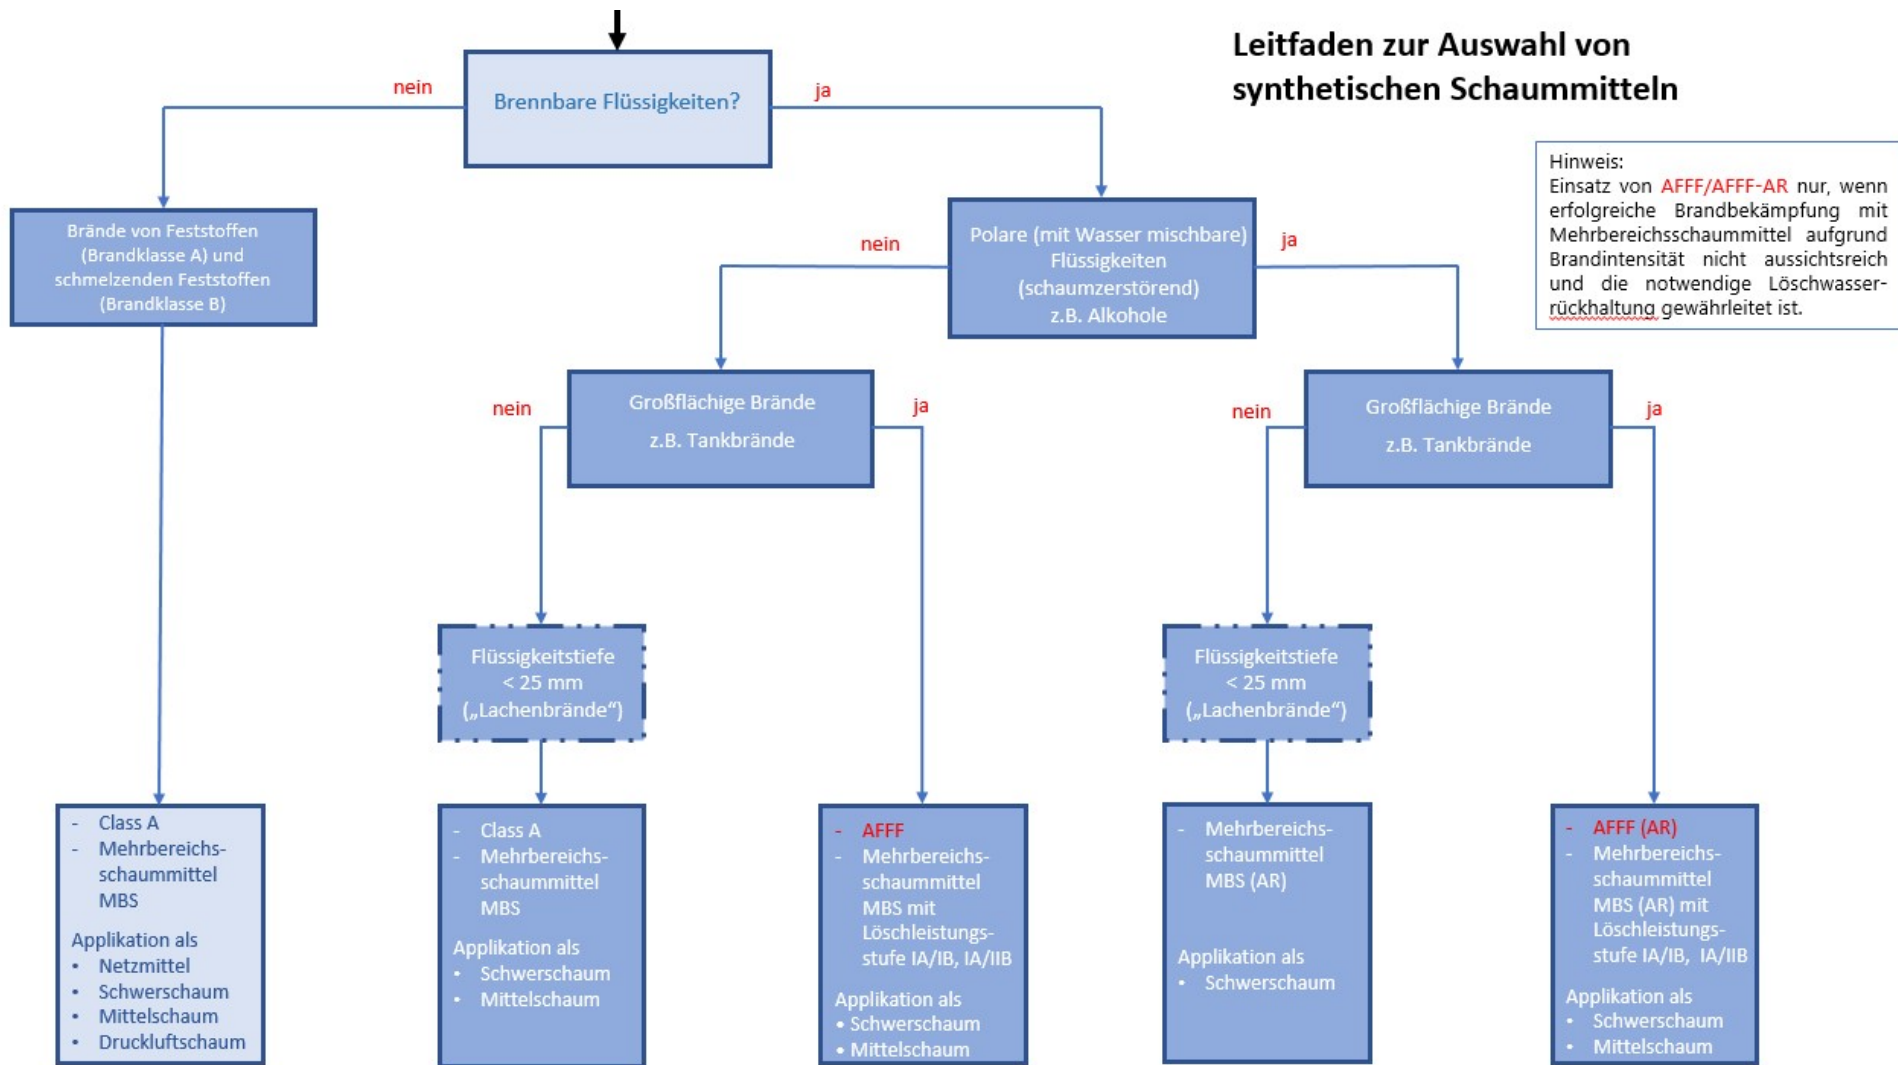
Leitfaden zur Auswahl von synthetischen Schaummitteln

Hinweis:
Einsatz von AFFF/AFFF-AR nur, wenn erfolgreiche Brandbekämpfung mit Mehrbereichsschaummittel aufgrund Brandintensität nicht aussichtsreich und die notwendige Löschwasserrückhaltung gewährleitet ist.

Brennbare Flüssigkeiten?

nein

ja

Brände von Feststoffen (Brandklasse A) und schmelzenden Feststoffen (Brandklasse B)

Polare (mit Wasser mischbare) Flüssigkeiten (schaumzerstörend) z.B. Alkohole

nein

ja

Großflächige Brände z.B. Tankbrände

nein

ja

Großflächige Brände z.B. Tankbrände

nein

ja

Flüssigkeitstiefe < 25 mm („Lachenbrände“)

Flüssigkeitstiefe < 25 mm („Lachenbrände“)

- Class A
- Mehrbereichsschaummittel MBS

Applikation als
• Netzmittel
• Schwerschaum
• Mittelschaum
• Druckluftschaum

- Class A
- Mehrbereichsschaummittel MBS

Applikation als
• Schwerschaum
• Mittelschaum

- AFFF
- Mehrbereichsschaummittel MBS mit Löschleistungsstufe IA/IB, IA/IIB

Applikation als
• Schwerschaum
• Mittelschaum

- Mehrbereichsschaummittel MBS (AR)

Applikation als
• Schwerschaum

- AFFF (AR)
- Mehrbereichsschaummittel MBS (AR) mit Löschleistungsstufe IA/IB, IA/IIB

Applikation als
• Schwerschaum
• Mittelschaum